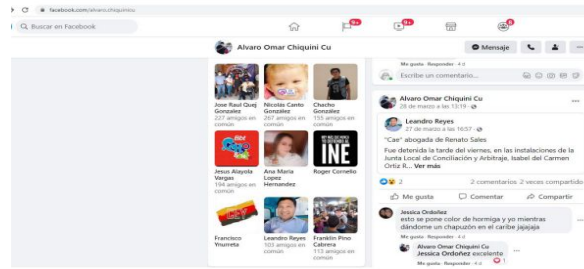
facebook.com/alvaro.chiquini.cu

Buscar en Facebook

9+
9+
8

Alvaro Omar Chiquini Cu

Mensaje

Jose Raul Quej Gonzalez
227 amigos en común

Nicolás Canto González
267 amigos en común

Chacho González
155 amigos en común

Jesus Alayola Vargas
194 amigos en común

Ana Maria Lopez Hernandez

Roger Cornelio

Francisco Yrurreta

Leandro Reyes
103 amigos en común

Franklin Pino Cabrera
113 amigos en común

Me gusta · Responder · 4 d

Escribe un comentario...

Alvaro Omar Chiquini Cu

Leandro Reyes
27 de marzo a las 16:57 ·

"Cae" abogada de Renato Sales

Fue detenida la tarde del viernes, en las instalaciones de la Junta Local de Conciliación y Arbitraje, Isabel del Carmen Ortiz R... Ver más

2

2 comentarios 2 veces compartido

Me gusta

Comentar

Compartir

Jessica Ordoñez
esto se pone color de hormiga y yo mientras dándome un chapuzón en el caribe jajajaja

Me gusta · Responder · 4 d

Alvaro Omar Chiquini Cu
Jessica Ordoñez excelente

Me gusta · Responder · 4 d

1

INE

28 de marzo a las 13:19 ·